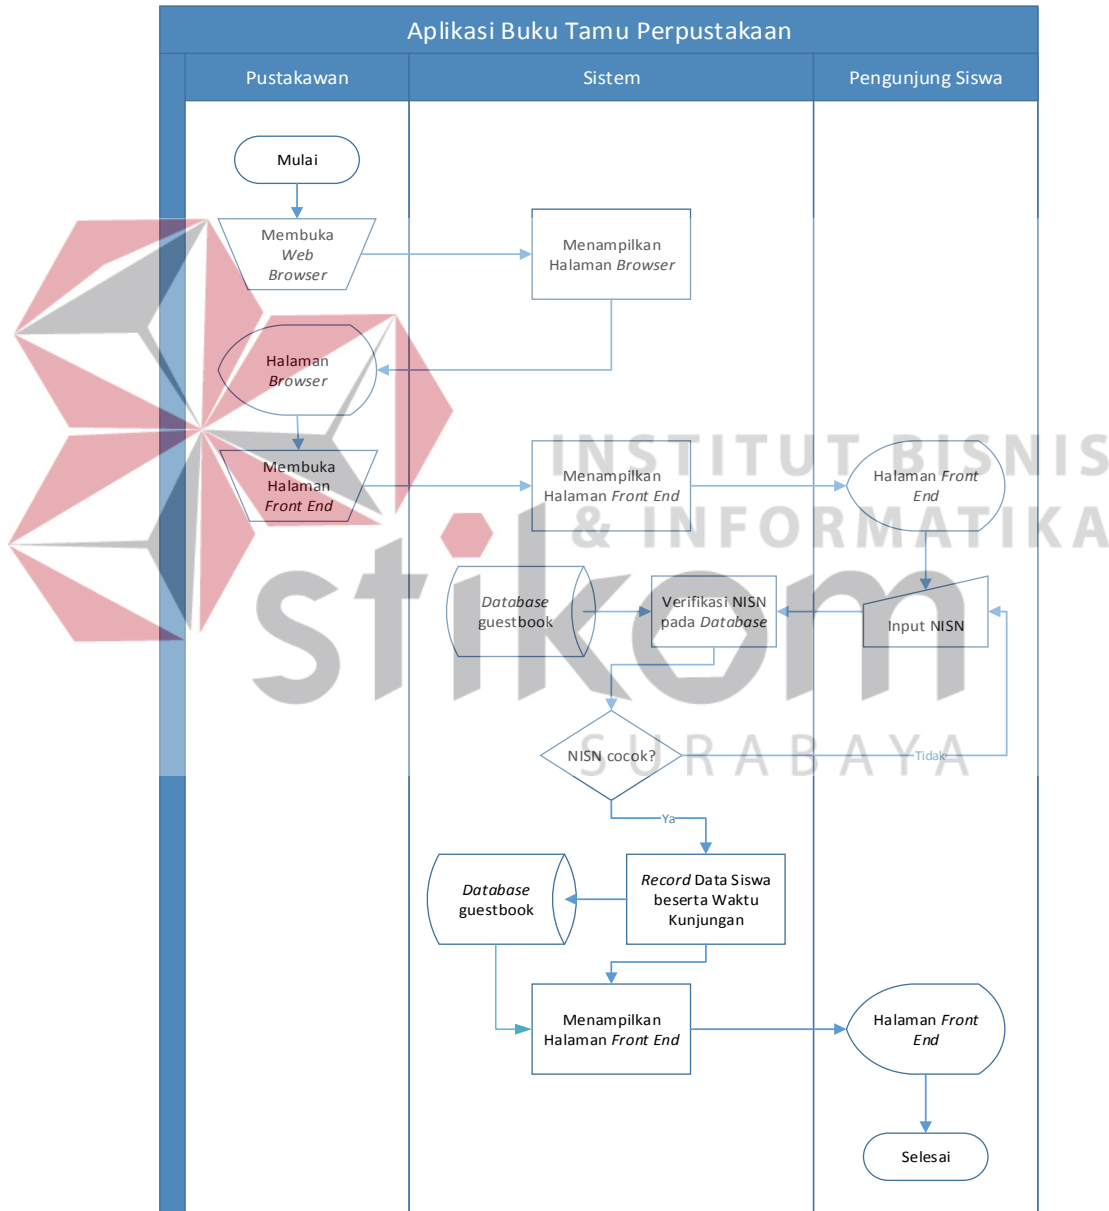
Aplikasi Buku Tamu Perpustakaan

Pustakawan

Sistem

Pengunjung Siswa

Mulai

Membuka Web Browser

Menampilkan Halaman Browser

Halaman Browser

Membuka Halaman Front End

Menampilkan Halaman Front End

Halaman Front End

INSTITUT BISNIS & INFORMATIKA

stikom

SURABAYA

Database guestbook

Verifikasi NISN pada Database

Input NISN

NISN cocok?

Tidak

Ya

Database guestbook

Record Data Siswa beserta Waktu Kunjungan

Menampilkan Halaman Front End

Halaman Front End

Selesai